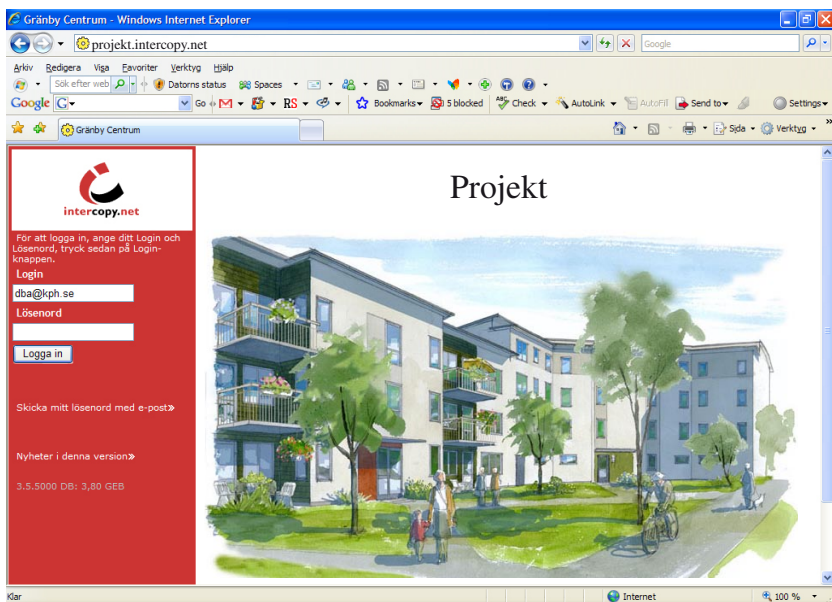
Gränby Centrum - Windows Internet Explorer

projekt.intercopy.net

Google

Arkiv Redigera Visa Favoriter Verktyg Hjälp

Sök efter web

Datorns status Spaces

Google G Go Bookmarks 5 blocked Check AutoLink AutoFill Send to Settings

Gränby Centrum

Sida Verktyg

intercopy.net

För att logga in, ange ditt Login och Lösenord, tryck sedan på Login-knappen.

Login

dba@kph.se

Lösenord

Logga in

Skicka mitt lösenord med e-post»

Nyheter i denna version»

3.5.5000 DB: 3,80 GEB

Projekt

Klar

Internet

100 %